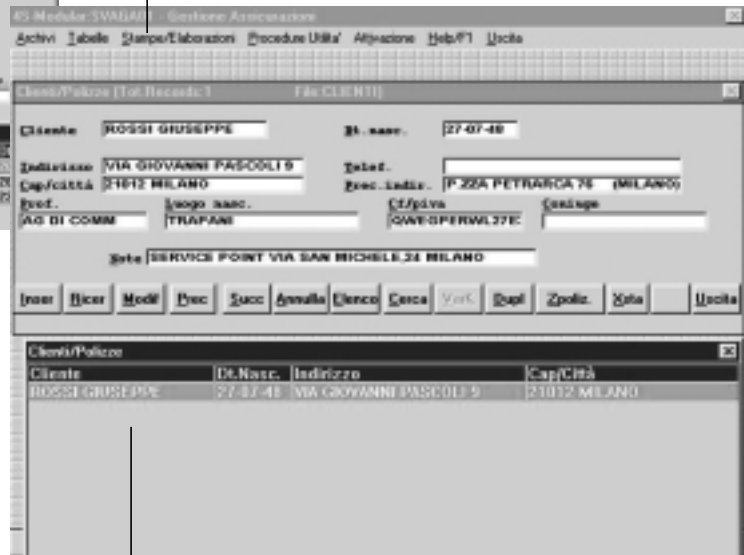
45 Modulo:SVAGAM - Gestione Assicurazioni

Archivi Tabelle Stampe/Elaborazioni Procedure Utilita' Attivazione Help/F1 Uscita

Clienti/Polizze (Tot.Records:1 File CLIENTI)

Cliente ROSSI GIUSEPPE

Dt.nasc. 27-07-48

Indirizzo VIA GIOVANNI PASCOLI 9

Telef.

Cap/città 21012 MILANO

Prec.indir. P.ZZA PETRARCA 76 (MILANO)

Prof. AG DI COMM

Luogo nasc. TRAPANI

Cf/piva QWEGPERWL27E

Coniuge

Nota SERVICE POINT VIA SAN MICHELE,24 MILANO

Inser Ricer Modif Prec Succ Annulla Elenco Cerca Varl. Dupl Zpoliz. Nota Uscita

Clienti/Polizze

| Cliente | Dt.Nasc. | Indirizzo | Cap/Città |
|---|---|---|---|
| ROSSI GIUSEPPE | 27-07-48 | VIA GIOVANNI PASCOLI 9 | 21012 MILANO |